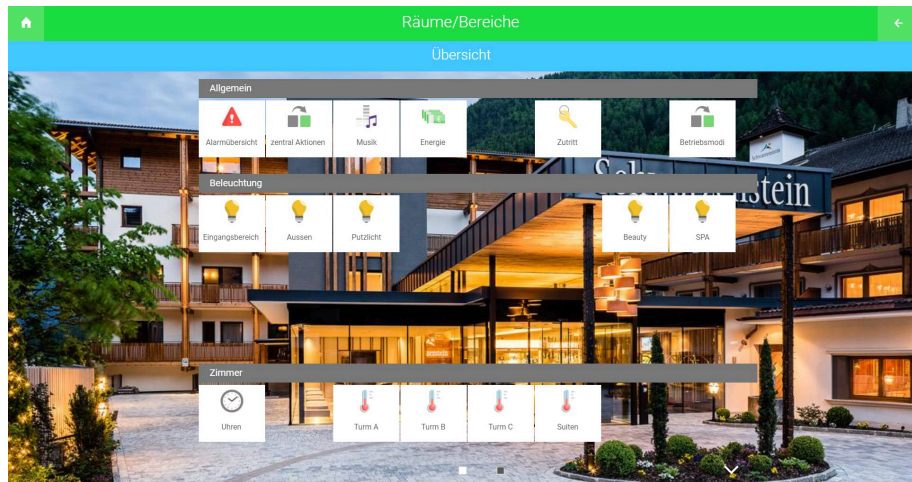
Räume/Bereiche

Übersicht

Allgemein

Alarmübersicht

zentral Aktionen

Musik

Energie

Zutritt

Betriebsmodi

Beleuchtung

Eingangsbereich

Aussen

Putzlicht

Beauty

SPA

Zimmer

Uhren

Turm A

Turm B

Turm C

Suiten